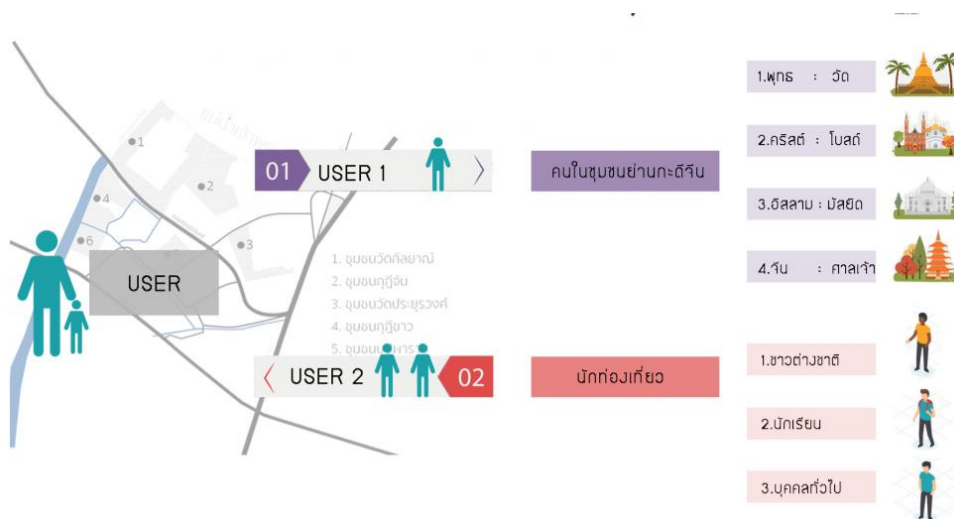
1
2
4
3
6
USER

01 USER 1

คนในชุมชนย่านกะดีจีน

1. ชุมชนวัดกัลยาณ์
2. ชุมชนกุฎีจีน
3. ชุมชนวัดประยุรวงศ์
4. ชุมชนกุฎีขาว
5. ชุมชน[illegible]

USER 2 02

นักท่องเที่ยว

1.พุทธ : วัด

2.คริสต์ : โบสถ์

3.อิสลาม : มัสยิด

4.จีน : ศาลเจ้า

1.ชาวต่างชาติ

2.นักเรียน

3.บุคคลทั่วไป